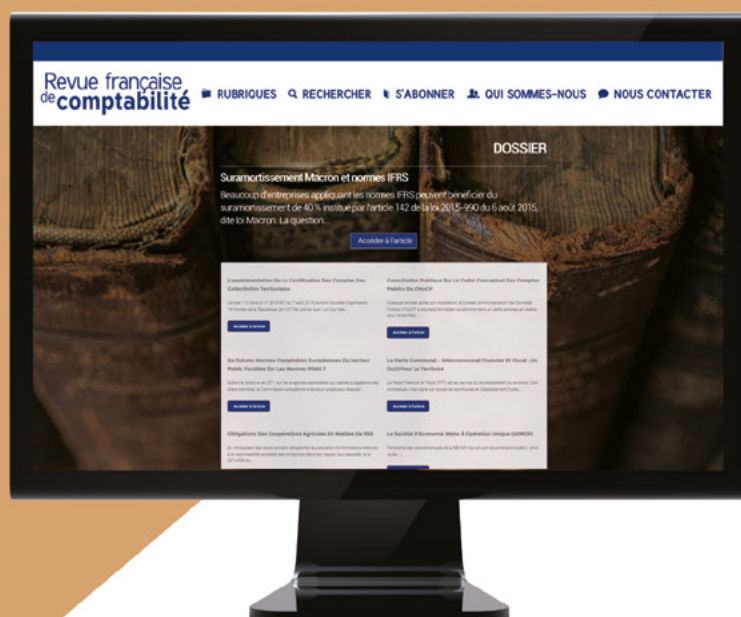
Revue française de comptabilité

RUBRIQUES RECHERCHER S'ABONNER QUI SOMMES-NOUS NOUS CONTACTER

DOSSIER

Suramortissement Macron et normes IFRS

Beaucoup d'entreprises appliquant les normes IFRS peuvent bénéficier du suramortissement de 40 % institué par l'article 142 de la loi 2015-990 du 6 août 2015, dite loi Macron. La question...

Accéder à l'article

L'expérimentation De La Certification Des Comptes Des Collectivités Territoriales

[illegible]

Accéder à l'article

Consultation Publique Sur Le Cadre Conceptuel Des Comptes Publics Du CNoCP

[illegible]

Accéder à l'article

De Futures Normes Comptables Européennes Du Secteur Public Fondées Sur Les Normes IPSAS ?

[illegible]

Accéder à l'article

Le Pacte Communal : Intercommunal Financier Et Fiscal : Un Outil Pour Le Territoire

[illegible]

Accéder à l'article

Obligations Des Coopératives Agricoles En Matière De RSE

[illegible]

La Société D'Économie Mixte À Opération Unique (SEMOP)

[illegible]